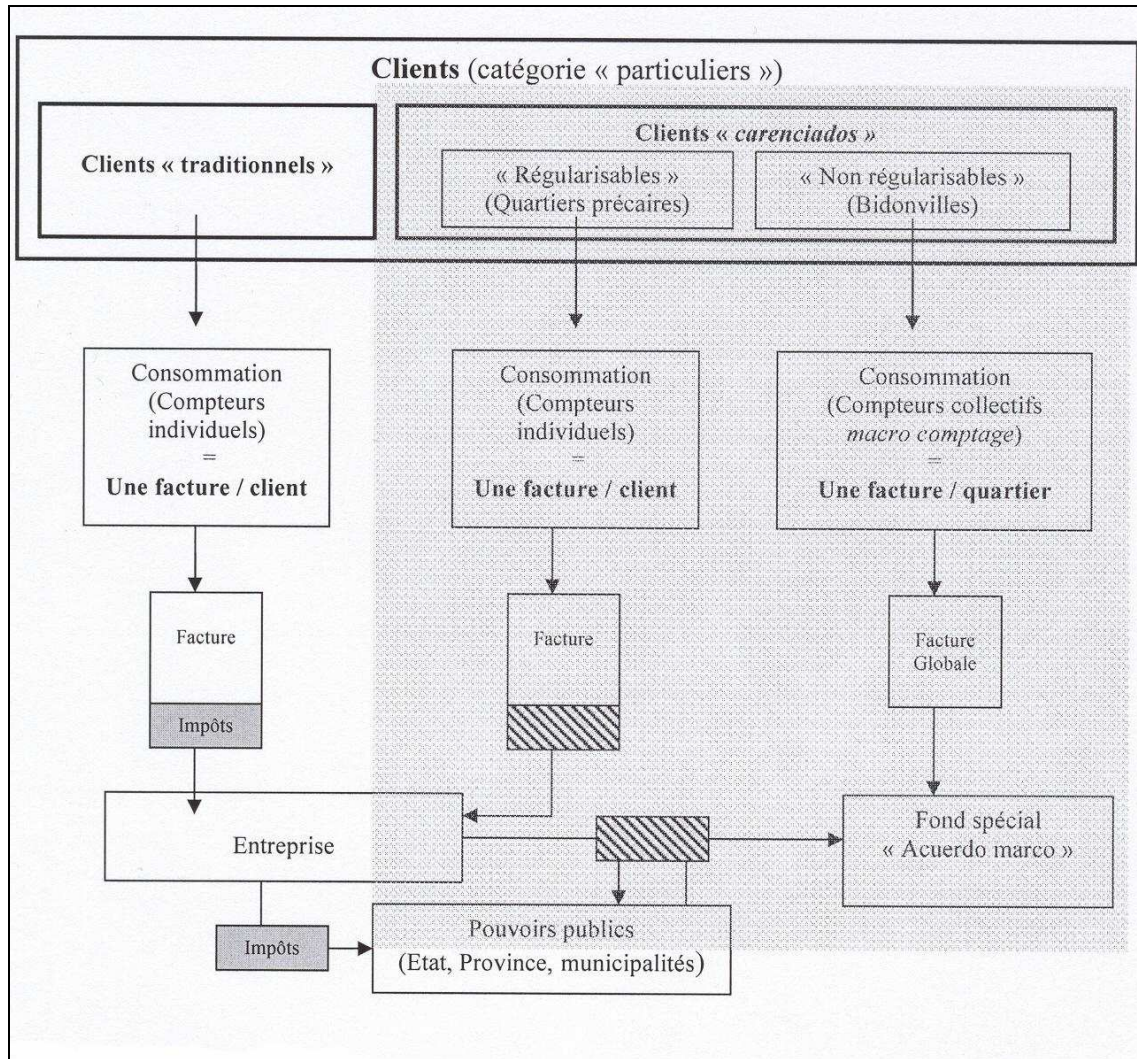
Clients (catégorie « particuliers »)

Clients « traditionnels »

Clients « carenciados »

« Régularisables » (Quartiers précaires)

« Non régularisables » (Bidonvilles)

Consommation (Compteurs individuels) = Une facture / client

Consommation (Compteurs individuels) = Une facture / client

Consommation (Compteurs collectifs macro comptage) = Une facture / quartier

Facture

Impôts

Facture

Facture Globale

Entreprise

Fond spécial « Acuerdo marco »

Impôts

Pouvoirs publics (Etat, Province, municipalités)